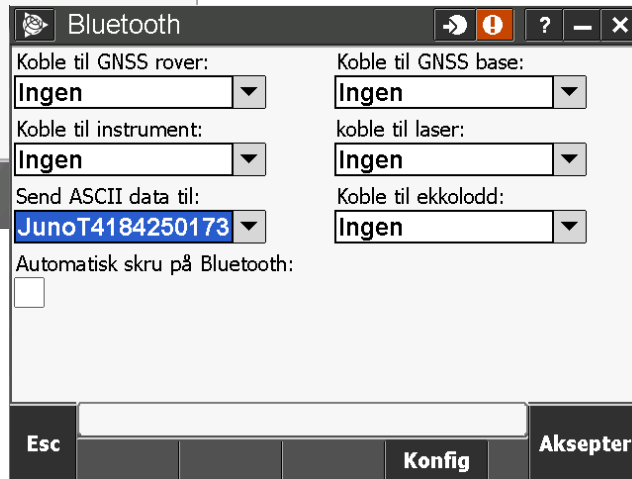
Bluetooth

?

Koble til GNSS rover:
Ingen

Koble til GNSS base:
Ingen

Koble til instrument:
Ingen

koble til laser:
Ingen

Send ASCII data til:
JunoT4184250173

Koble til ekkolodd:
Ingen

Automatisk skru på Bluetooth:

Esc

Konfig

Aksepter